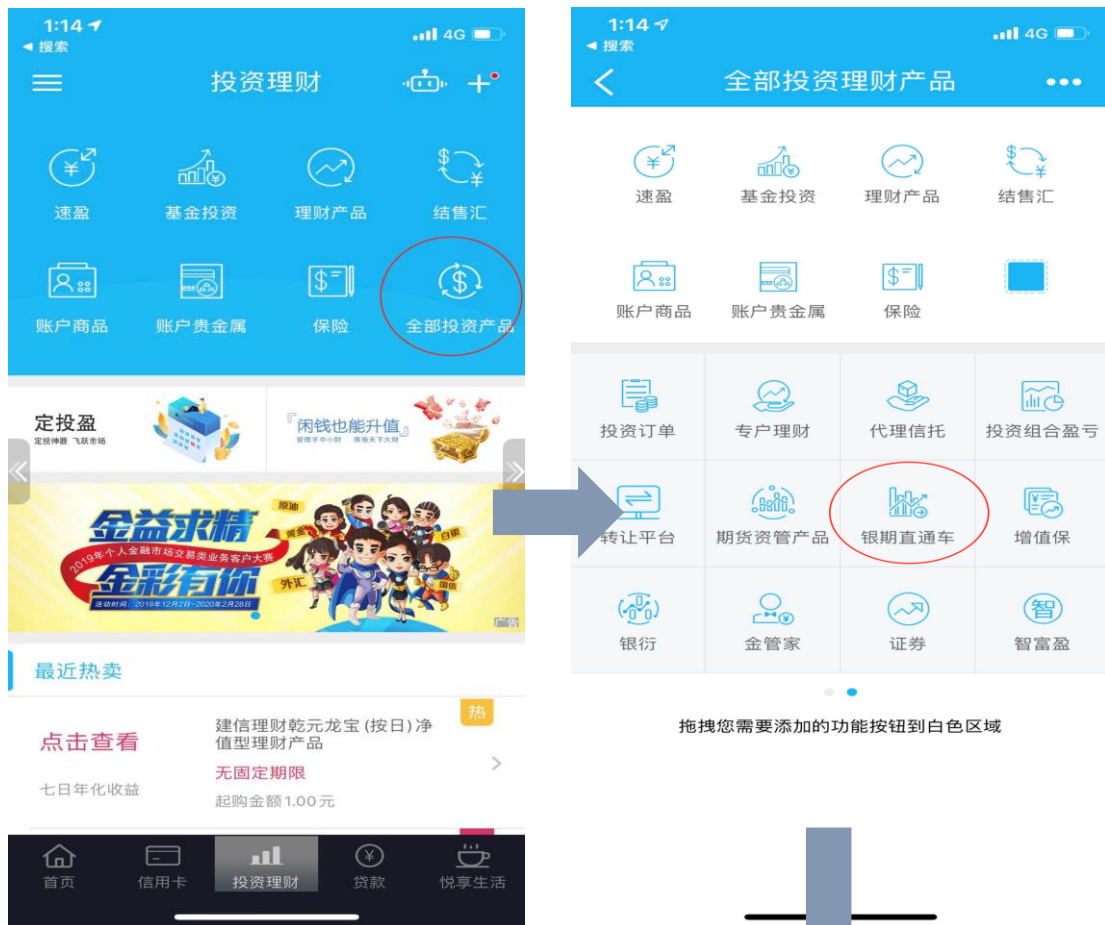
1:14
◂ 搜索
4G
投资理财
速盈
基金投资
理财产品
结售汇
账户商品
账户贵金属
保险
全部投资产品
定投盈
定投神器 飞跃市场
闲钱也能升值
管理手中小财 路每天下大财
金益求精
金彩有你
2019年个人金融市场交易类业务客户大赛
原油
黄金
白银
外汇
国债
活动时间：2019年12月2日-2020年2月28日
广告
最近热卖
点击查看
七日年化收益
建信理财乾元龙宝(按日)净值型理财产品
热
无固定期限
起购金额1.00元
首页
信用卡
投资理财
贷款
悦享生活

1:14
◂ 搜索
4G
全部投资理财产品
速盈
基金投资
理财产品
结售汇
账户商品
账户贵金属
保险
投资订单
专户理财
代理信托
投资组合盈亏
转让平台
期货资管产品
银期直通车
增值保
银衍
金管家
证券
智
智富盈
拖拽您需要添加的功能按钮到白色区域